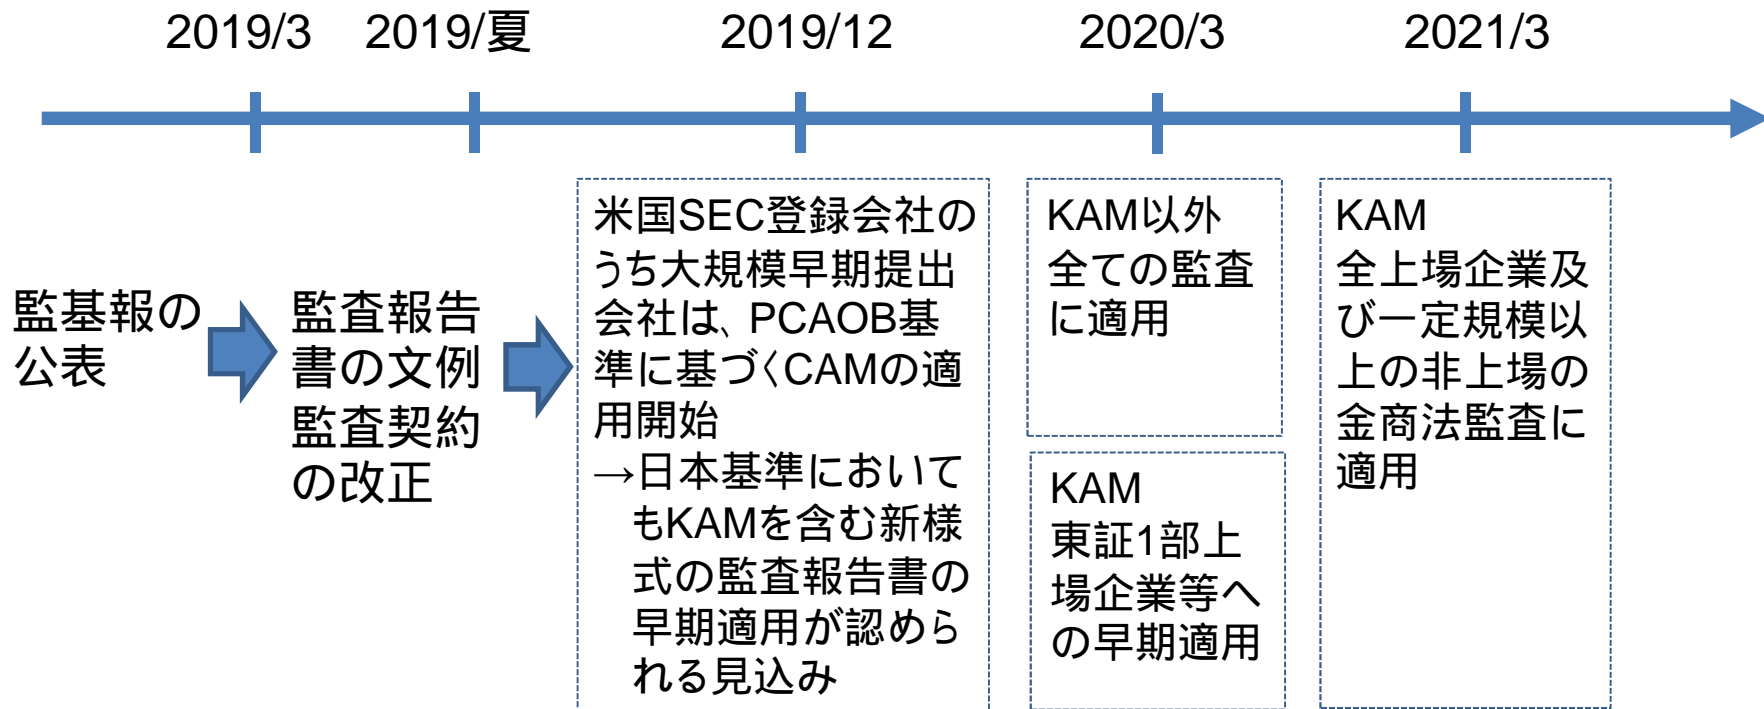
2019/3 2019/夏 2019/12 2020/3 2021/3

監基報の公表

監査報告書の文例監査契約の改正

米国SEC登録会社のうち大規模早期提出会社は、PCAOB基準に基づくCAMの適用開始
→日本基準においてもKAMを含む新様式の監査報告書の早期適用が認められる見込み

KAM以外全ての監査に適用

KAM
東証1部上場企業等への早期適用

KAM
全上場企業及び一定規模以上の非上場の金商法監査に適用